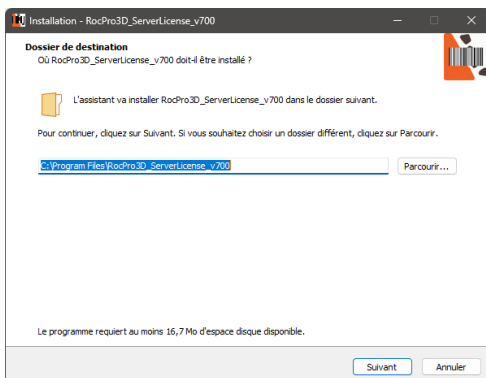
Installation - RocPro3D_ServerLicense_v700

Dossier de destination
Où RocPro3D_ServerLicense_v700 doit-il être installé ?

L'assistant va installer RocPro3D_ServerLicense_v700 dans le dossier suivant.

Pour continuer, cliquez sur Suivant. Si vous souhaitez choisir un dossier différent, cliquez sur Parcourir.

C:\Program Files\RocPro3D_ServerLicense_v700

Parcourir...

Le programme requiert au moins 16,7 Mo d'espace disque disponible.

Suivant

Annuler